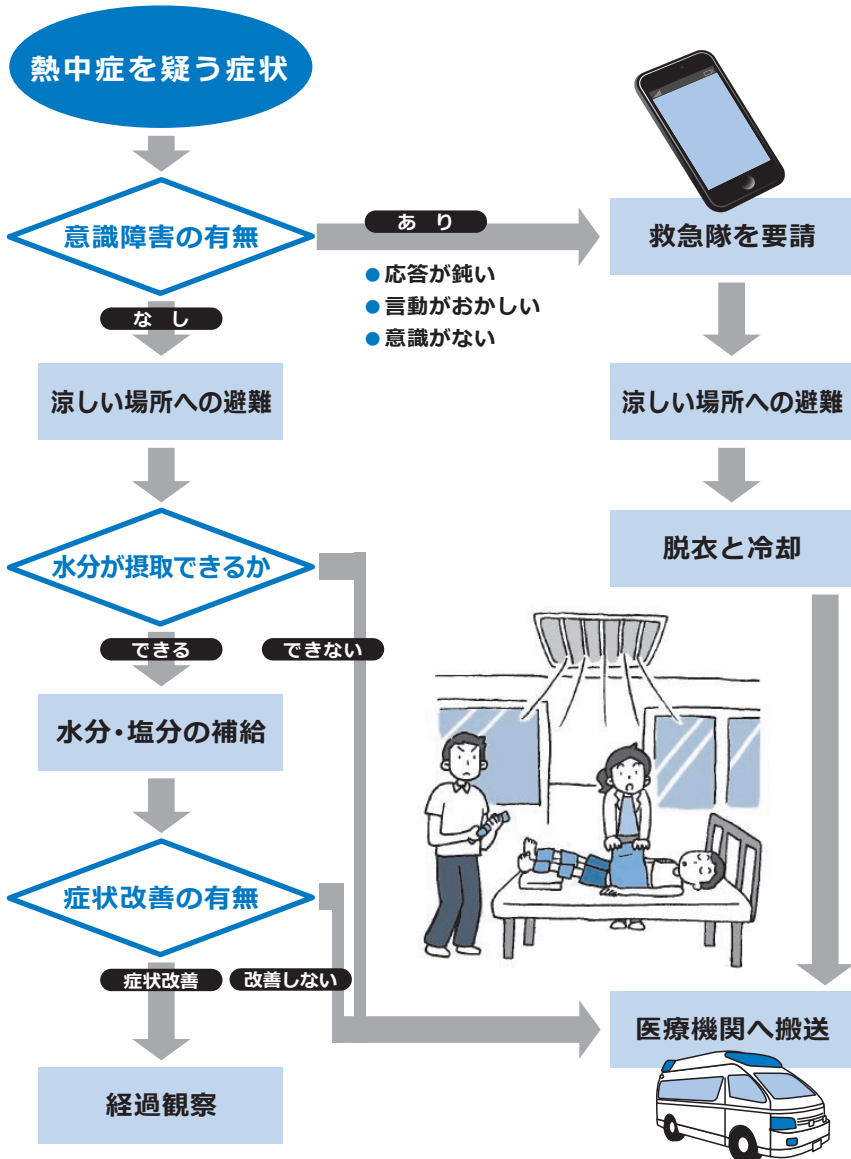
熱中症を疑う症状

意識障害の有無

あり

●応答が鈍い
●言動がおかしい
●意識がない

救急隊を要請

なし

涼しい場所への避難

涼しい場所への避難

脱衣と冷却

水分が摂取できるか

できる

できない

水分・塩分の補給

症状改善の有無

症状改善

改善しない

医療機関へ搬送

経過観察